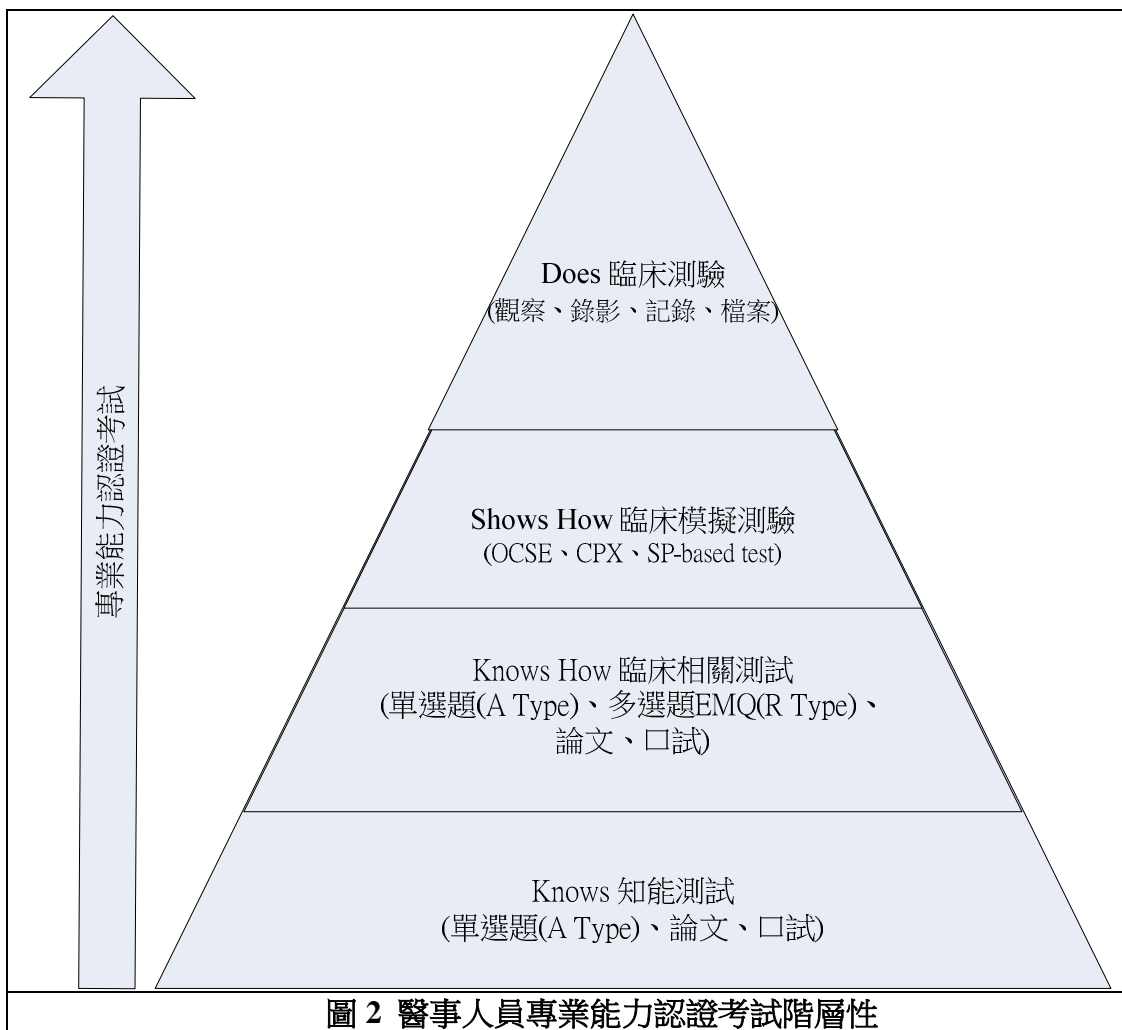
專業能力認證考試

Does 臨床測驗
(觀察、錄影、記錄、檔案)

Shows How 臨床模擬測驗
(OCSE、CPX、SP-based test)

Knows How 臨床相關測試
(單選題(A Type)、多選題EMQ(R Type)、論文、口試)

Knows 知能測試
(單選題(A Type)、論文、口試)

圖 2 醫事人員專業能力認證考試階層性